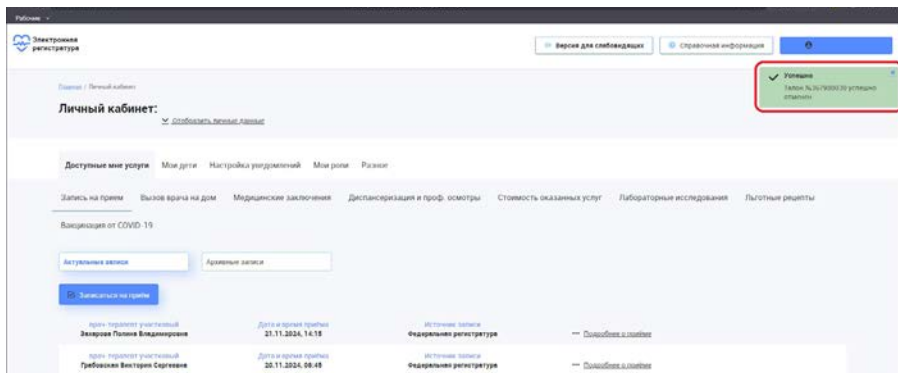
Рабочие

Электронная регистратура

Версия для слабовидящих

Справочная информация

Успешно
Талон №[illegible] успешно отменен

Главная / Личный кабинет

Личный кабинет:

Отобразить личные данные

Доступные мне услуги Мои дети Настройка уведомлений Мои роли Разное

Запись на прием Вызов врача на дом Медицинские заключения Диспансеризация и проф. осмотры Стоимость оказанных услуг Лабораторные исследования Льготные рецепты

Вакцинация от COVID-19

Актуальные записи

Архивные записи

Записаться на приём

| врач-терапевт участковый | Дата и время приёма | Источник записи | |
|---|---|---|---|
| Захарова Полина Владимировна | 21.11.2024, 14:15 | Федеральная регистратура | Подробнее о приёме |
| врач-терапевт участковый | Дата и время приёма | Источник записи | |
| Гребенская Виктория Сергеевна | 20.11.2024, 08:45 | Федеральная регистратура | Подробнее о приёме |